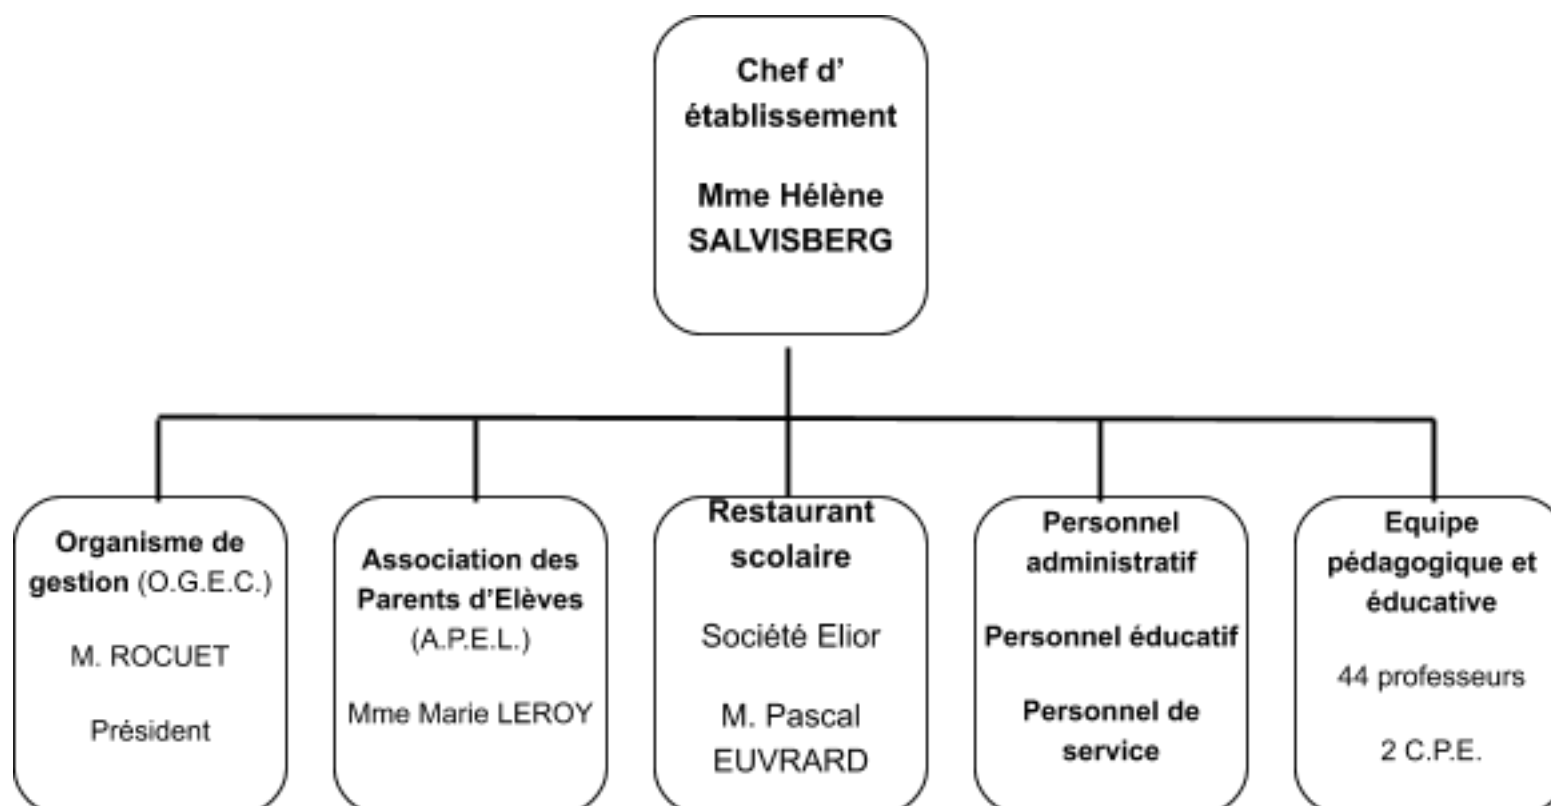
Chef d' établissement

Mme Hélène SALVISBERG

Organisme de gestion (O.G.E.C.)

M. ROCUET

Président

Association des Parents d'Elèves (A.P.E.L.)

Mme Marie LEROY

Restaurant scolaire

Société Elior

M. Pascal EUVRARD

Personnel administratif

Personnel éducatif

Personnel de service

Equipe pédagogique et éducative

44 professeurs

2 C.P.E.